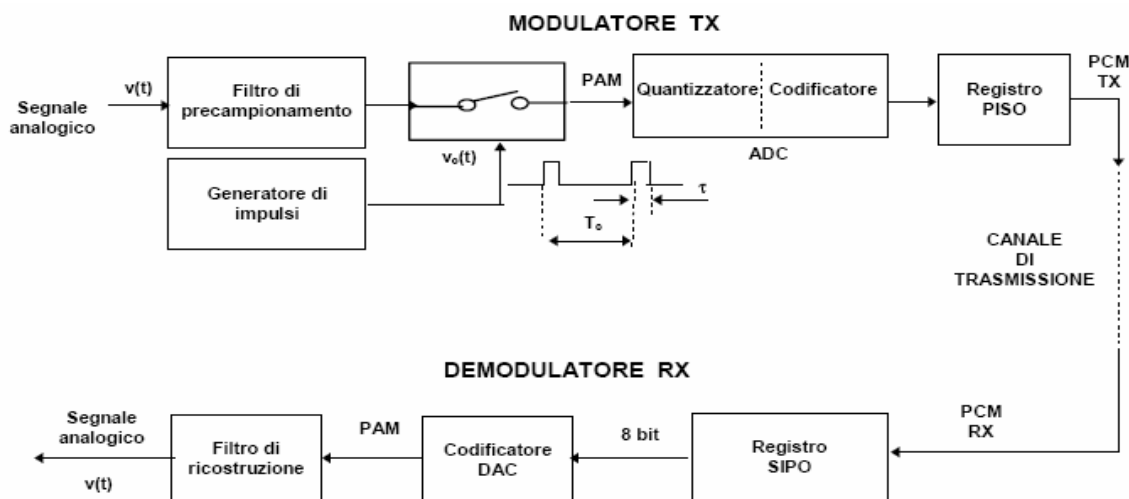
MODULATORE TX

Segnale analogico

v(t)

Filtro di precampionamento

$v_o(t)$

PAM

Quantizzatore

Codificatore

ADC

Registro PISO

PCM TX

Generatore di impulsi

τ

$T_o$

CANALE DI TRASMISSIONE

DEMODULATORE RX

Segnale analogico

v(t)

Filtro di ricostruzione

PAM

Codificatore DAC

8 bit

Registro SIPO

PCM RX